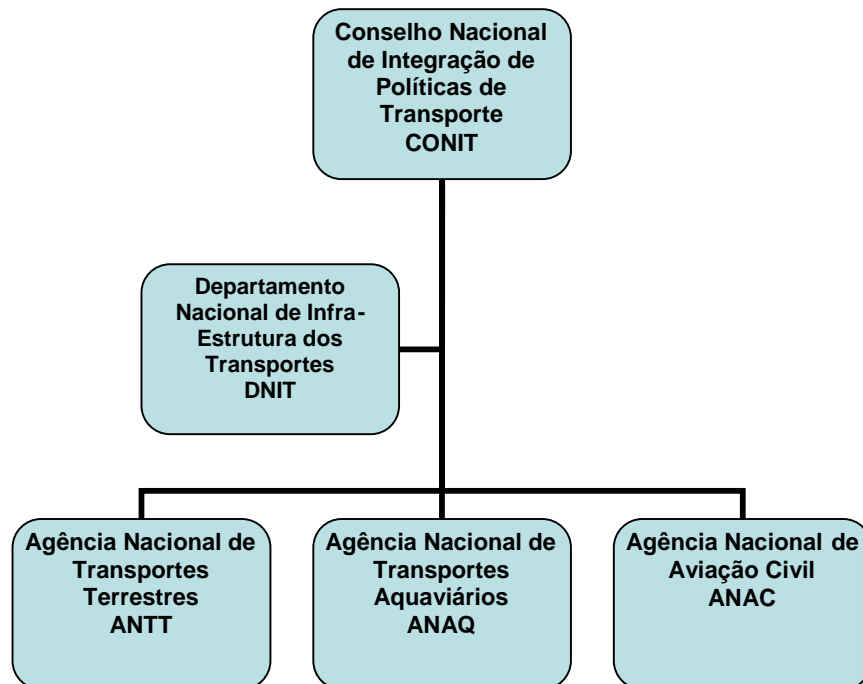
Conselho Nacional de Integração de Políticas de Transporte
CONIT

Departamento Nacional de Infra-Estrutura dos Transportes
DNIT

Agência Nacional de Transportes Terrestres
ANTT

Agência Nacional de Transportes Aquaviários
ANAQ

Agência Nacional de Aviação Civil
ANAC